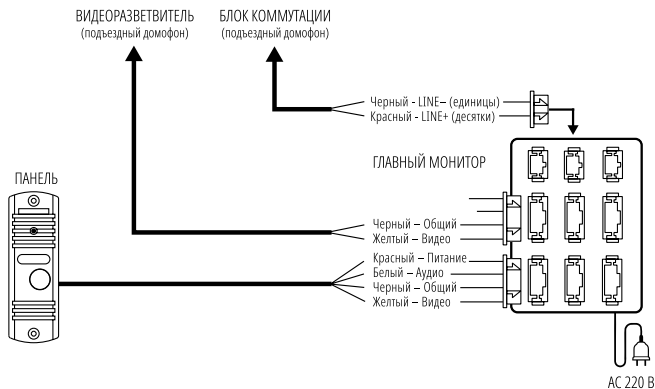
ВИДЕОРАЗВЕТВИТЕЛЬ
(подъездный домофон)

БЛОК КОММУТАЦИИ
(подъездный домофон)

Черный - LINE– (единицы)
Красный - LINE+ (десятки)

ГЛАВНЫЙ МОНИТОР

ПАНЕЛЬ

Черный – Общий
Желтый – Видео

Красный – Питание
Белый – Аудио
Черный – Общий
Желтый – Видео

AC 220 В